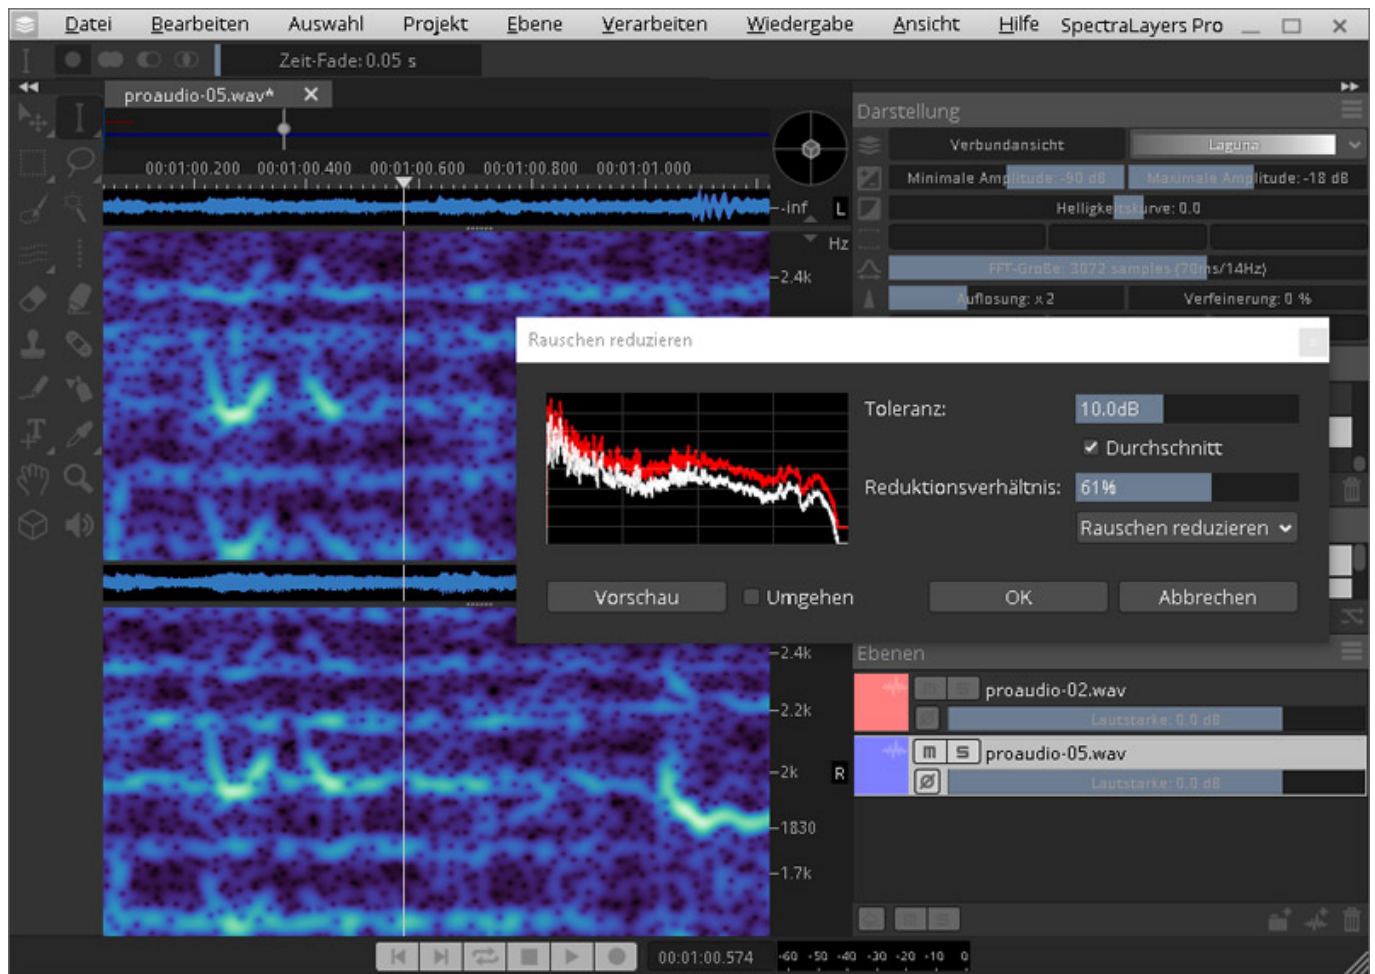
Datei Bearbeiten Auswahl Projekt Ebene Verarbeiten Wiedergabe Ansicht Hilfe SpectraLayers Pro

Zeit-Fade: 0.05 s

proaudio-05.wav*

00:01:00.200 00:01:00.400 00:01:00.600 00:01:00.800 00:01:01.000

-inf L

Hz

2.4k

Darstellung

Verbundansicht Laguna

Minimale Amplitude: -90 dB Maximale Amplitude: -18 dB

Helligkeitskurve: 0.0

FFT-Größe: 3072 samples (70ms/14Hz)

Auflösung: x 2 Verfeinerung: 0 %

Rauschen reduzieren

Toleranz: 10.0dB

Durchschnitt

Reduktionsverhältnis: 61%

Rauschen reduzieren

Vorschau Umgehen OK Abbrechen

2.4k

2.2k

2k R

1830

1.7k

Ebenen

proaudio-02.wav

Lautstärke: 0.0 dB

M S proaudio-05.wav

Lautstärke: 0.0 dB

00:01:00.574 -60 -50 -40 -30 -20 -10 0